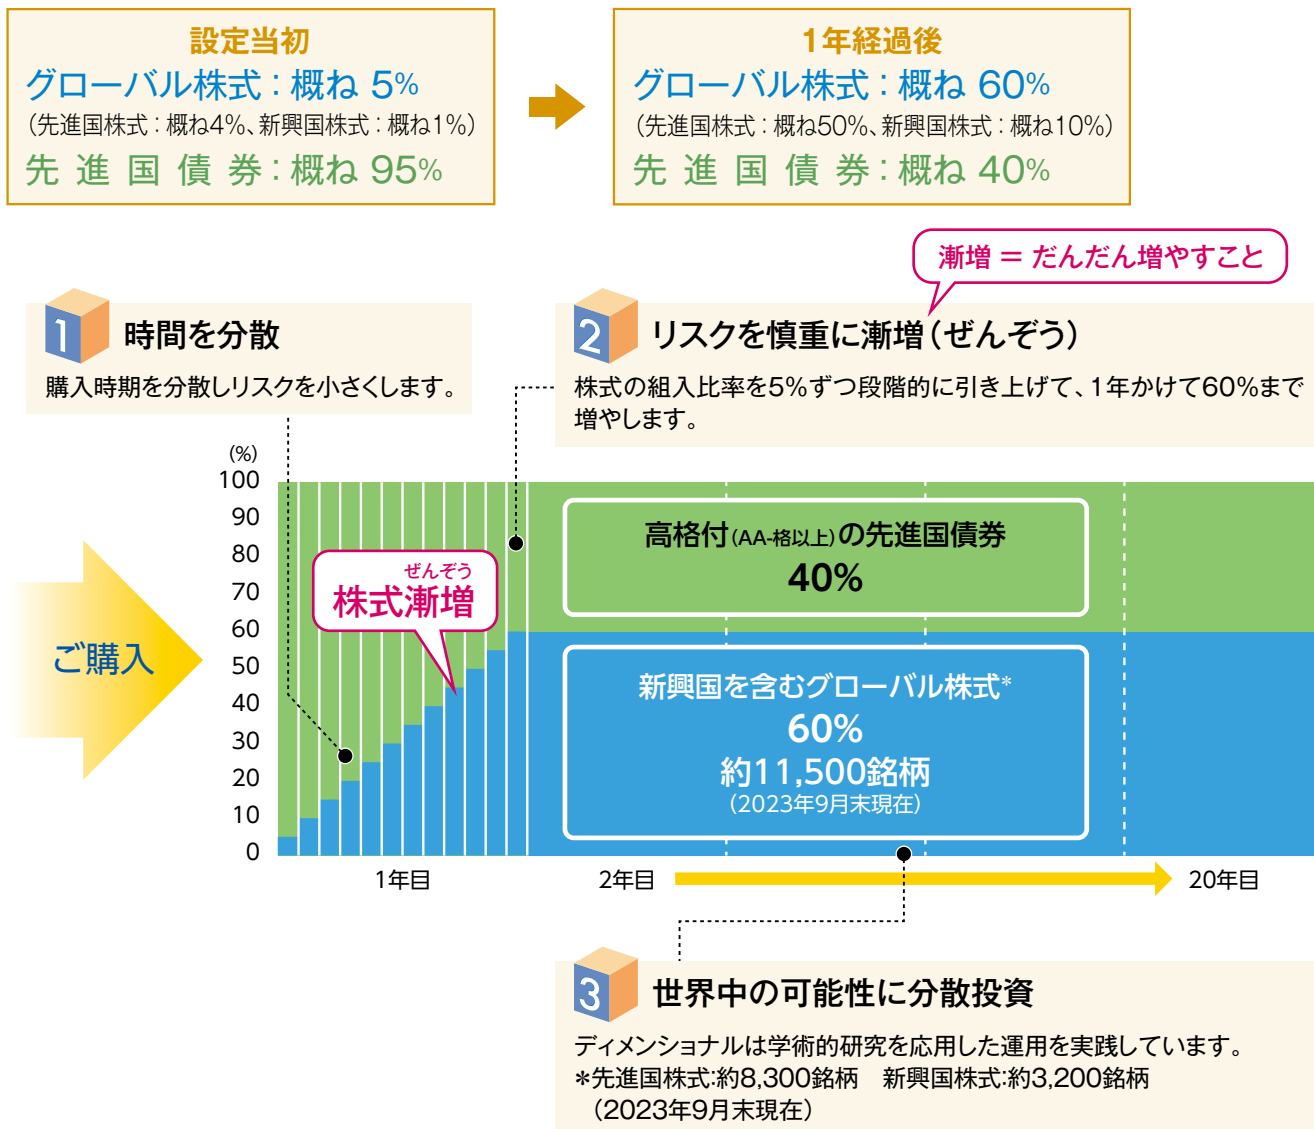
設定当初
グローバル株式：概ね 5%
（先進国株式：概ね4%、新興国株式：概ね1%）
先 進 国 債 券：概ね 95%

1年経過後
グローバル株式：概ね 60%
（先進国株式：概ね50%、新興国株式：概ね10%）
先 進 国 債 券：概ね 40%

漸増 ＝ だんだん増やすこと

1 時間を分散
購入時期を分散しリスクを小さくします。

2 リスクを慎重に漸増（ぜんぞう）
株式の組入比率を5%ずつ段階的に引き上げて、1年かけて60%まで増やします。

(%)
100
90
80
70
60
50
40
30
20
10
0

ご購入

ぜんぞう
株式漸増

高格付(AA-格以上)の先進国債券
40%

新興国を含むグローバル株式*
60%
約11,500銘柄
(2023年9月末現在)

1年目
2年目
20年目

3 世界中の可能性に分散投資
ディメンショナルは学術的研究を応用した運用を実践しています。
*先進国株式:約8,300銘柄　新興国株式:約3,200銘柄
（2023年9月末現在）